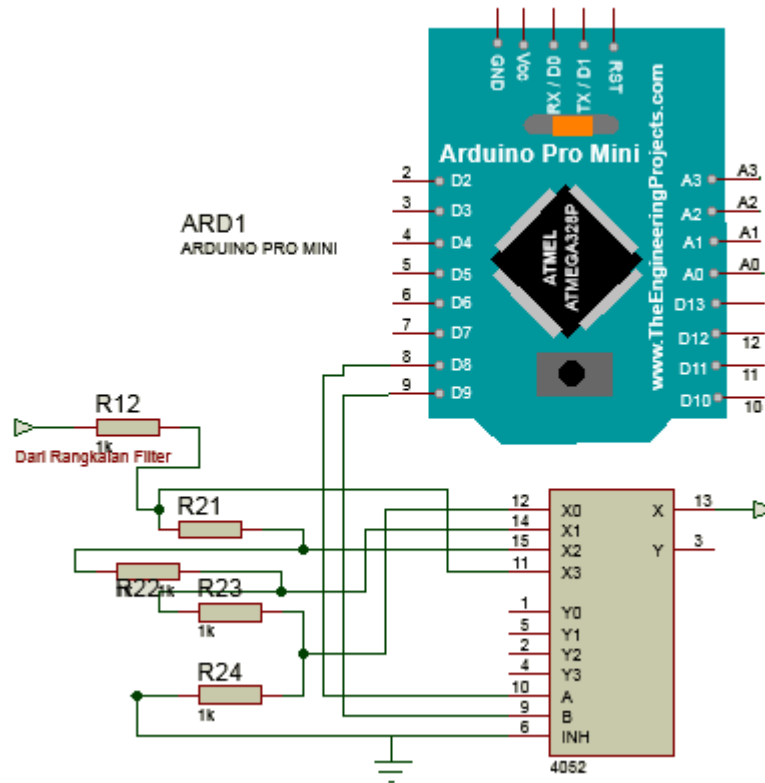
GND
Vcc
RX / D0
TX / D1
RST
www.TheEngineeringProjects.com
Arduino Pro Mini
ATMEL
ATMEGA328P
ARD1
ARDUINO PRO MINI
2 D2
3 D3
4 D4
5 D5
6 D6
7 D7
8 D8
9 D9
A3 A3
A2 A2
A1 A1
A0 A0
D13
D12 12
D11 11
D10 10
R12
1k
Dari Rangkaian Filter
R21
R22 1k
R23
1k
R24
1k
12 X0
14 X1
15 X2
11 X3
1 Y0
5 Y1
2 Y2
4 Y3
10 A
9 B
6 INH
X 13
Y 3
4052